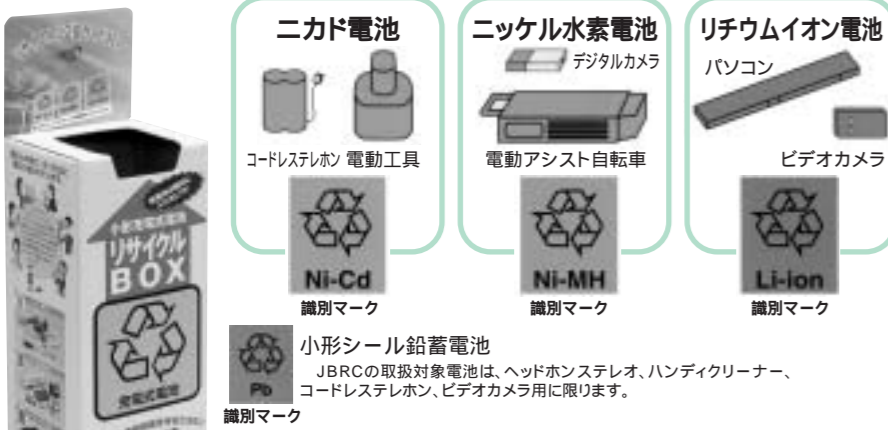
リサイクル
BOX

ニカド電池

コードレステレホン 電動工具

Ni-Cd

識別マーク

ニッケル水素電池

デジタルカメラ

電動アシスト自転車

Ni-MH

識別マーク

リチウムイオン電池

パソコン

ビデオカメラ

Li-ion

識別マーク

Pb

識別マーク

小形シール鉛蓄電池

JBRCの取扱対象電池は、ヘッドホンステレオ、ハンディクリーナー、コードレステレホン、ビデオカメラ用に限ります。